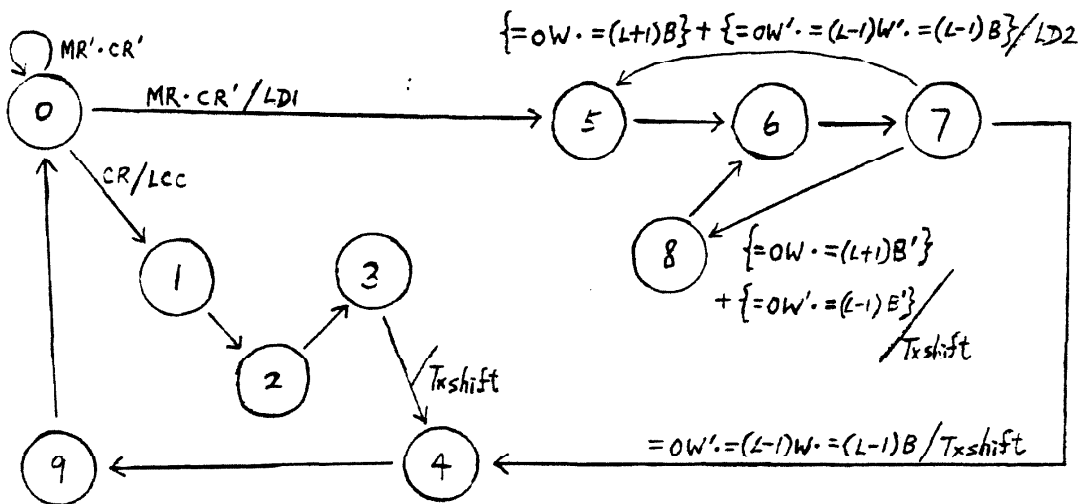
$MR' \cdot CR'$

0

$MR \cdot CR' / LD1$

$CR / LCC$

$\{=0W \cdot =(L+1)B\} + \{=0W' \cdot =(L-1)W' \cdot =(L-1)B\} / LD2$

5

6

7

8

$\{=0W \cdot =(L+1)B'\}$
$+ \{=0W' \cdot =(L-1)B'\}$
$/ Txshift$

1

2

3

$/ Txshift$

4

9

$=0W' \cdot =(L-1)W \cdot =(L-1)B / Txshift$